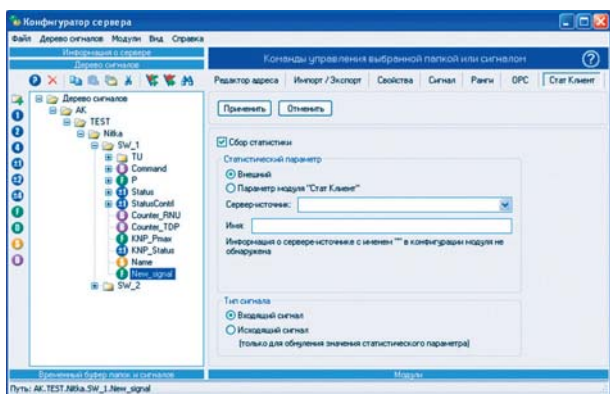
Конфигуратор сервера

Файл Дерево сигналов Модули Вид Справка

Информация о сервере

Дерево сигналов

Команды управления выбранной папкой или сигналом

Редактор адреса | Импорт / Экспорт | Свойства | Сигнал | Ранги | OPC | Стат Клиент

Дерево сигналов
AK
TEST
Nitka
SW_1
TU
Command
P
Status
StatusContl
Counter_RNU
Counter_TDP
KNP_Pmax
KNP_Status
Name
New_signal
SW_2

Применить | Отменить

Сбор статистики

Статистический параметр

Внешний

Параметр модуля "Стат Клиент"

Сервер-источник:

Имя:

Информация о сервере-источнике с именем "" в конфигурации модуля не обнаружена

Тип сигнала

Входящий сигнал

Исходящий сигнал
(только для обнуления значения статистического параметра)

Временный буфер папок и сигналов

Модули

Путь: AK.TEST.Nitka.SW_1.New_signal